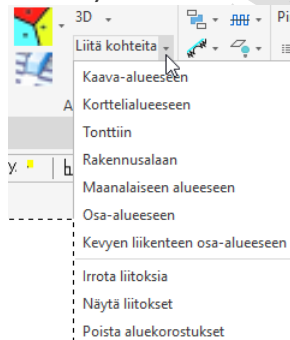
3D
Pi
Liitä kohteita
A
y.
Kaava-alueeseen
Korttelialueeseen
Tonttiin
Rakennusalaan
Maanalaiseen alueeseen
Osa-alueeseen
Kevyen liikenteen osa-alueeseen
Irrota liitoksia
Näytä liitokset
Poista aluekorostukset